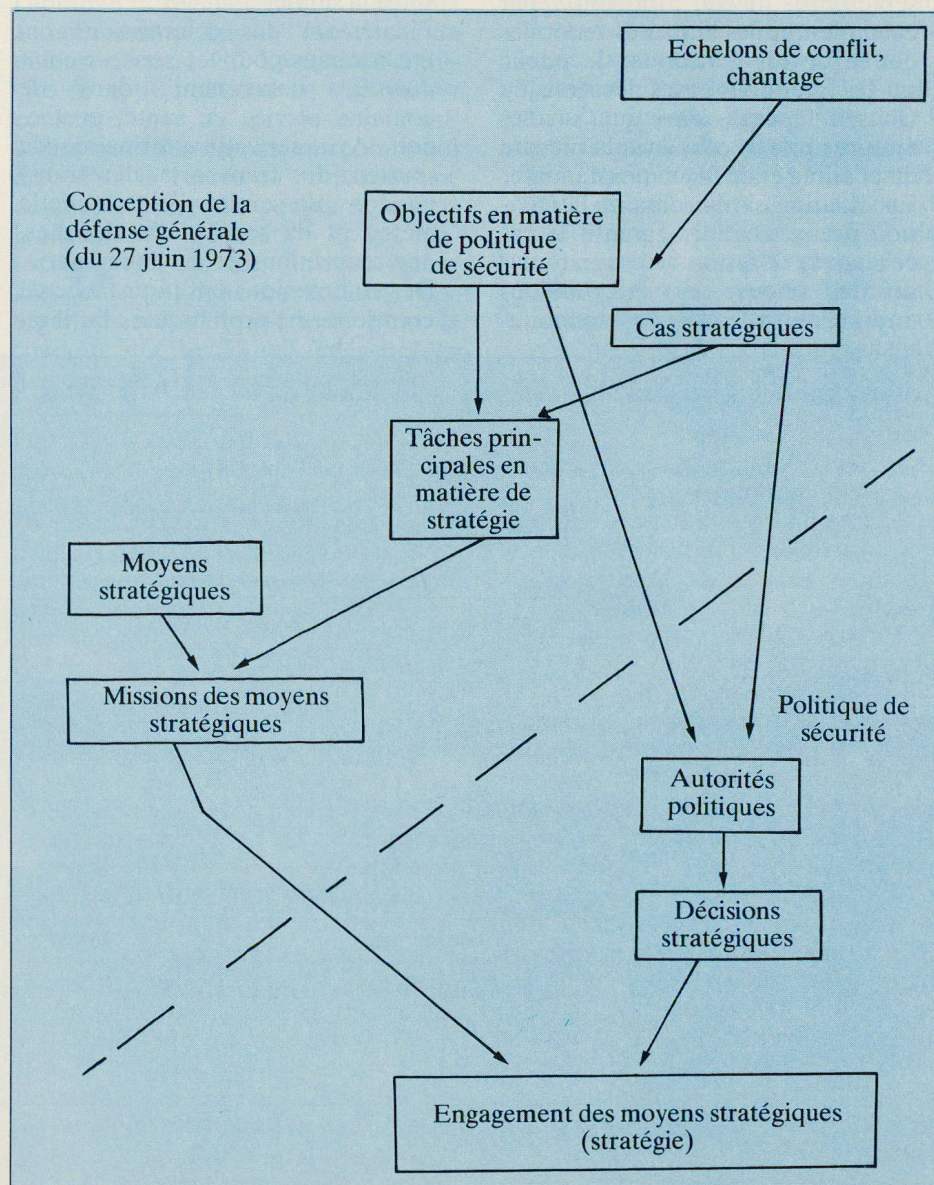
Echelons de conflit, chantage

Conception de la défense générale (du 27 juin 1973)

Objectifs en matière de politique de sécurité

Cas stratégiques

Tâches principales en matière de stratégie

Moyens stratégiques

Missions des moyens stratégiques

Politique de sécurité

Autorités politiques

Décisions stratégiques

Engagement des moyens stratégiques (stratégie)